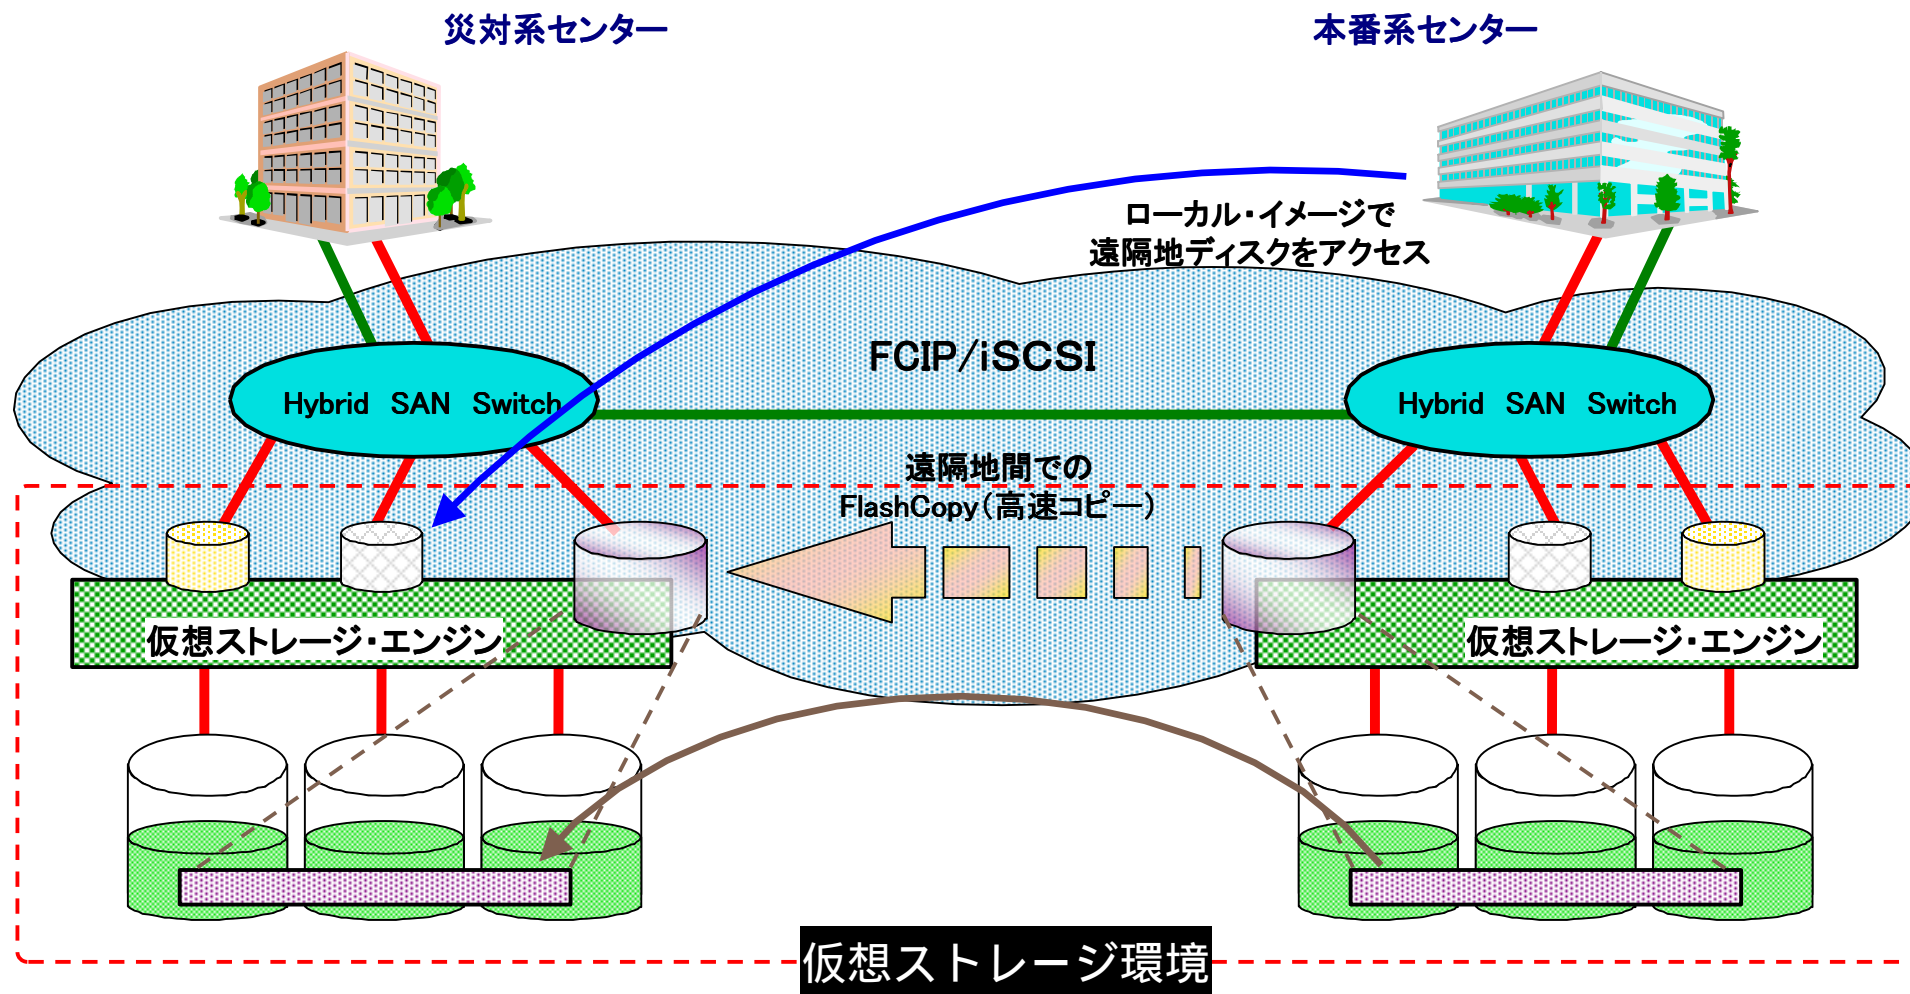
災対系センター

本番系センター

ローカル・イメージで
遠隔地ディスクをアクセス

FCIP/iSCSI

Hybrid SAN Switch

Hybrid SAN Switch

遠隔地間での
FlashCopy（高速コピー）

仮想ストレージ・エンジン

仮想ストレージ・エンジン

仮想ストレージ環境